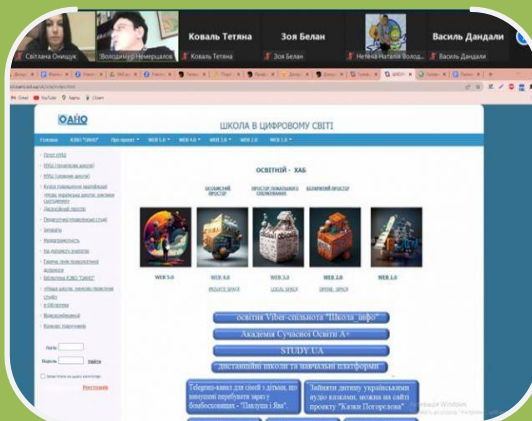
Світлана Онищук

Володимир Немирцанов

Коваль Тетяна

Коваль Тетяна

Зоя Белан

Зоя Белан

Нетеча Наталія Волод...

Василь Дандали

Василь Дандали

ОАЦО

ШКОЛА В ЦИФРОВОМУ СВІТІ

Головна

ОСВІТНІЙ - ХАБ

ОСОБИСТИЙ ПРОСТІР

ПРОСТІР ЛОКАЛЬНОГО СПІВРОБІТНИЦТВА

ВІДКРИТИЙ ПРОСТІР

WEB 5.0

WEB 4.0

PRIVATE SPACE

WEB 3.0

LOCAL SPACE

WEB 2.0

OPENL SPACE

WEB 1.0

Логін

Пароль

Увійти

Реєстрація

освітня Viber-спільнота "Школа_інфо"

Академія Сучасної Освіти А+

STUDY.UA

дистанційні школи та навчальні платформи

Telegram-канал для сімей з дітьми, що вимушено перебувають зараз у бомбосховищах - "Пахущик і Яка".

Займати дитину українськими аудіо казками, можна на сайті проекту "Казки Погорєлова"

Активація Windows